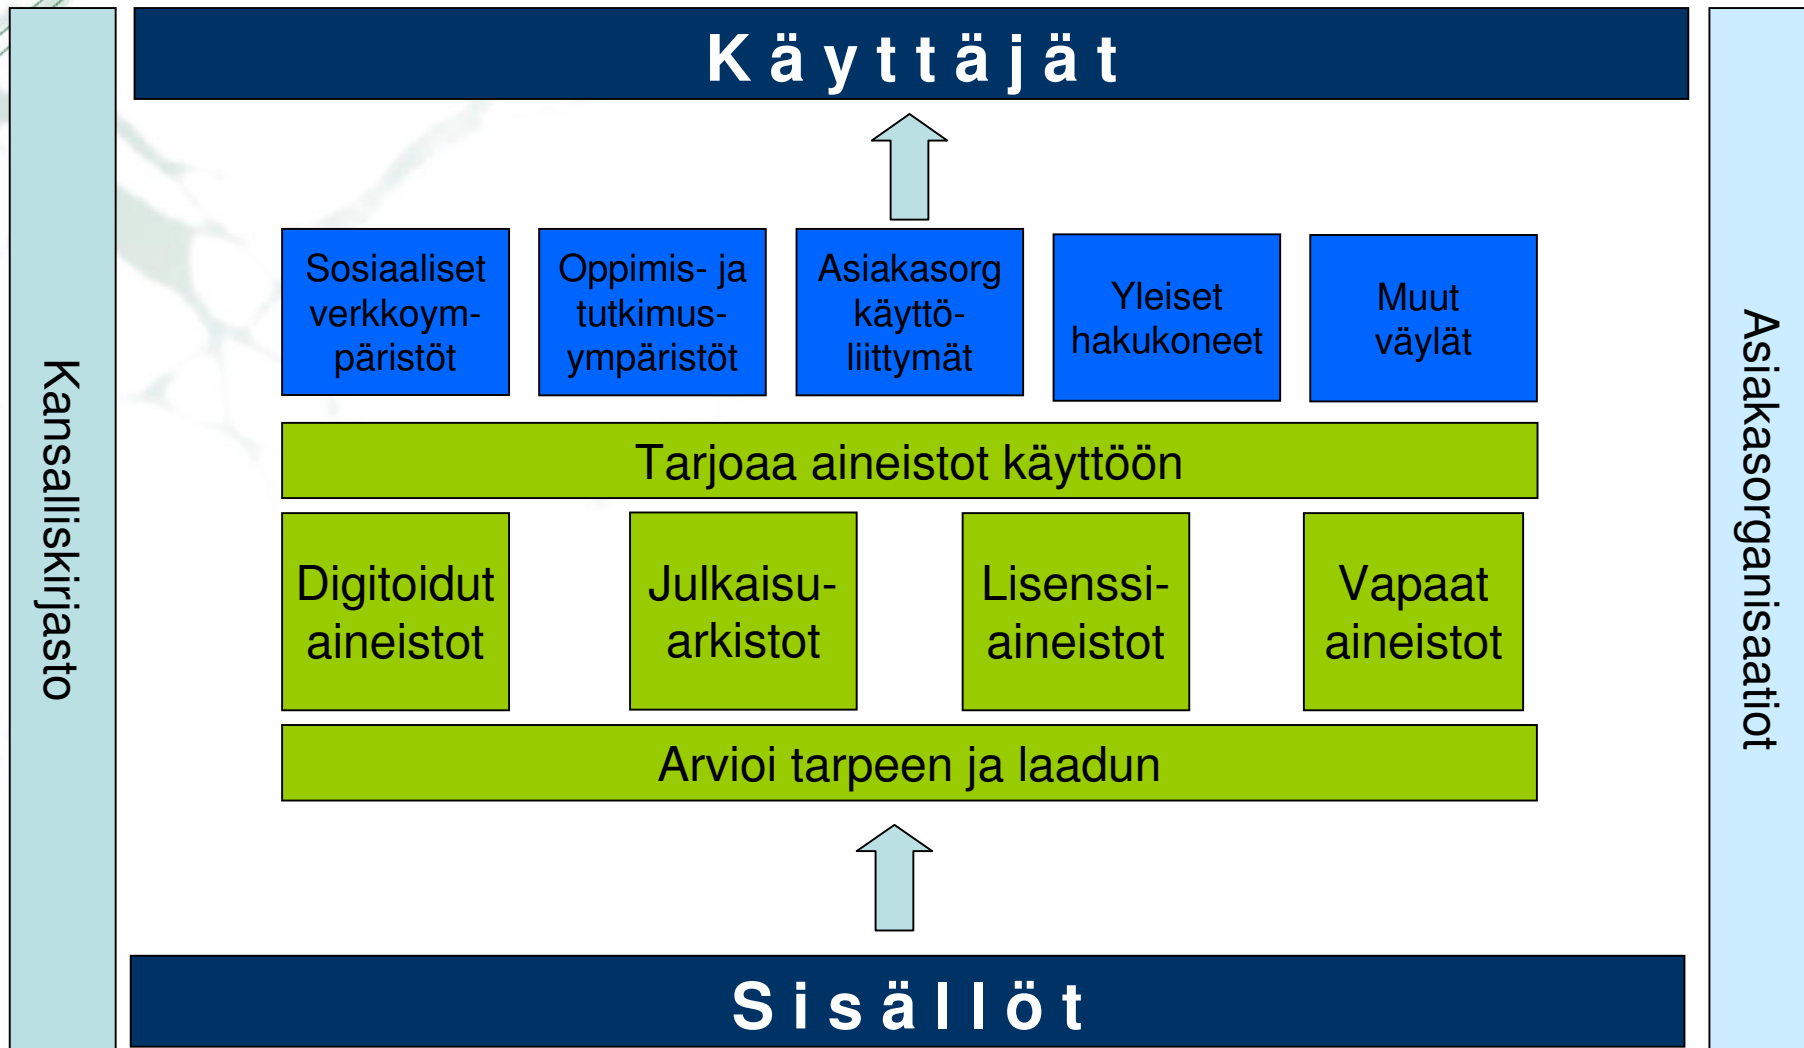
Käyttäjät

Kansalliskirjasto

Sosiaaliset verkkoympäristöt

Oppimis- ja tutkimusympäristöt

Asiakasorg käyttöliittymät

Yleiset hakukoneet

Muut väylät

Tarjoaa aineistot käyttöön

Digitoidut aineistot

Julkaisuarkistot

Lisenssiaineistot

Vapaat aineistot

Arvioi tarpeen ja laadun

Sisällöt

Asiakasorganisaatiot